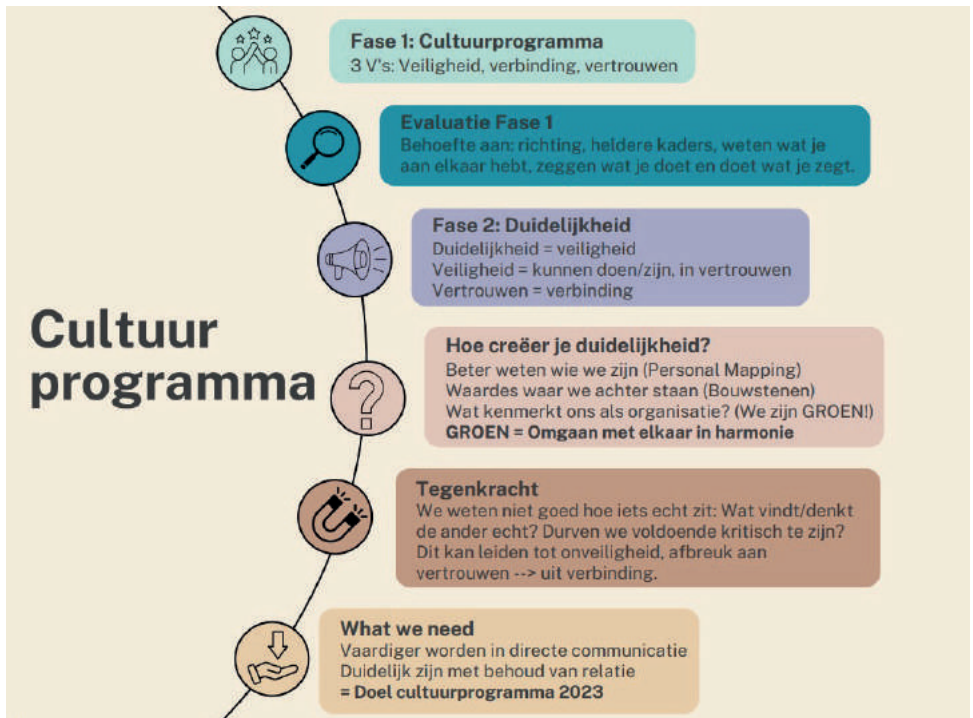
Cultuur programma

Fase 1: Cultuurprogramma
3 V's: Veiligheid, verbinding, vertrouwen

Evaluatie Fase 1
Behoefte aan: richting, heldere kaders, weten wat je aan elkaar hebt, zeggen wat je doet en doet wat je zegt.

Fase 2: Duidelijkheid
Duidelijkheid = veiligheid
Veiligheid = kunnen doen/zijn, in vertrouwen
Vertrouwen = verbinding

Hoe creëer je duidelijkheid?
Beter weten wie we zijn (Personal Mapping)
Waardes waar we achter staan (Bouwstenen)
Wat kenmerkt ons als organisatie? (We zijn GROEN!)
GROEN = Omgaan met elkaar in harmonie

Tegenkracht
We weten niet goed hoe iets echt zit: Wat vindt/denkt de ander echt? Durven we voldoende kritisch te zijn? Dit kan leiden tot onveiligheid, afbreuk aan vertrouwen --> uit verbinding.

What we need
Vaardiger worden in directe communicatie
Duidelijk zijn met behoud van relatie
= Doel cultuurprogramma 2023